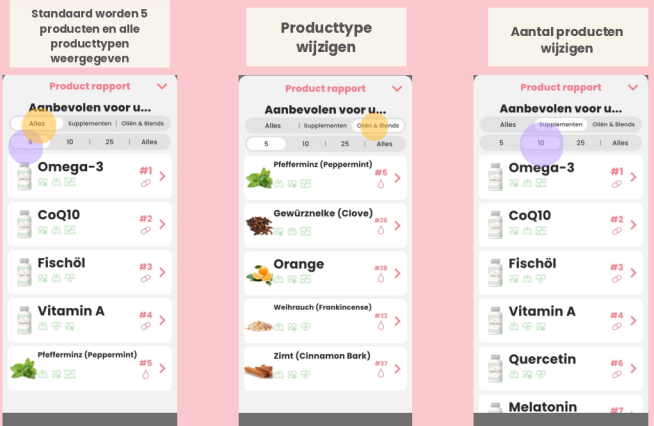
Standaard worden 5 producten en alle producttypen weergegeven

Product rapport

Aanbevolen voor u...

Alles | Supplementen | Oliën & Blends

5 | 10 | 25 | Alles

Omega-3 #1

CoQ10 #2

Fischöl #3

Vitamin A #4

Pfefferminz (Peppermint) #5

Producttype wijzigen

Product rapport

Aanbevolen voor u...

Alles | Supplementen | Oliën & Blends

5 | 10 | 25 | Alles

Pfefferminz (Peppermint) #5

Gewürznelke (Clove) #26

Orange #28

Weihrauch (Frankincense) #32

Zimt (Cinnamon Bark) #37

Aantal producten wijzigen

Product rapport

Aanbevolen voor u...

Alles | Supplementen | Oliën & Blends

5 | 10 | 25 | Alles

Omega-3 #1

CoQ10 #2

Fischöl #3

Vitamin A #4

Quercetin #6

Melatonin #7